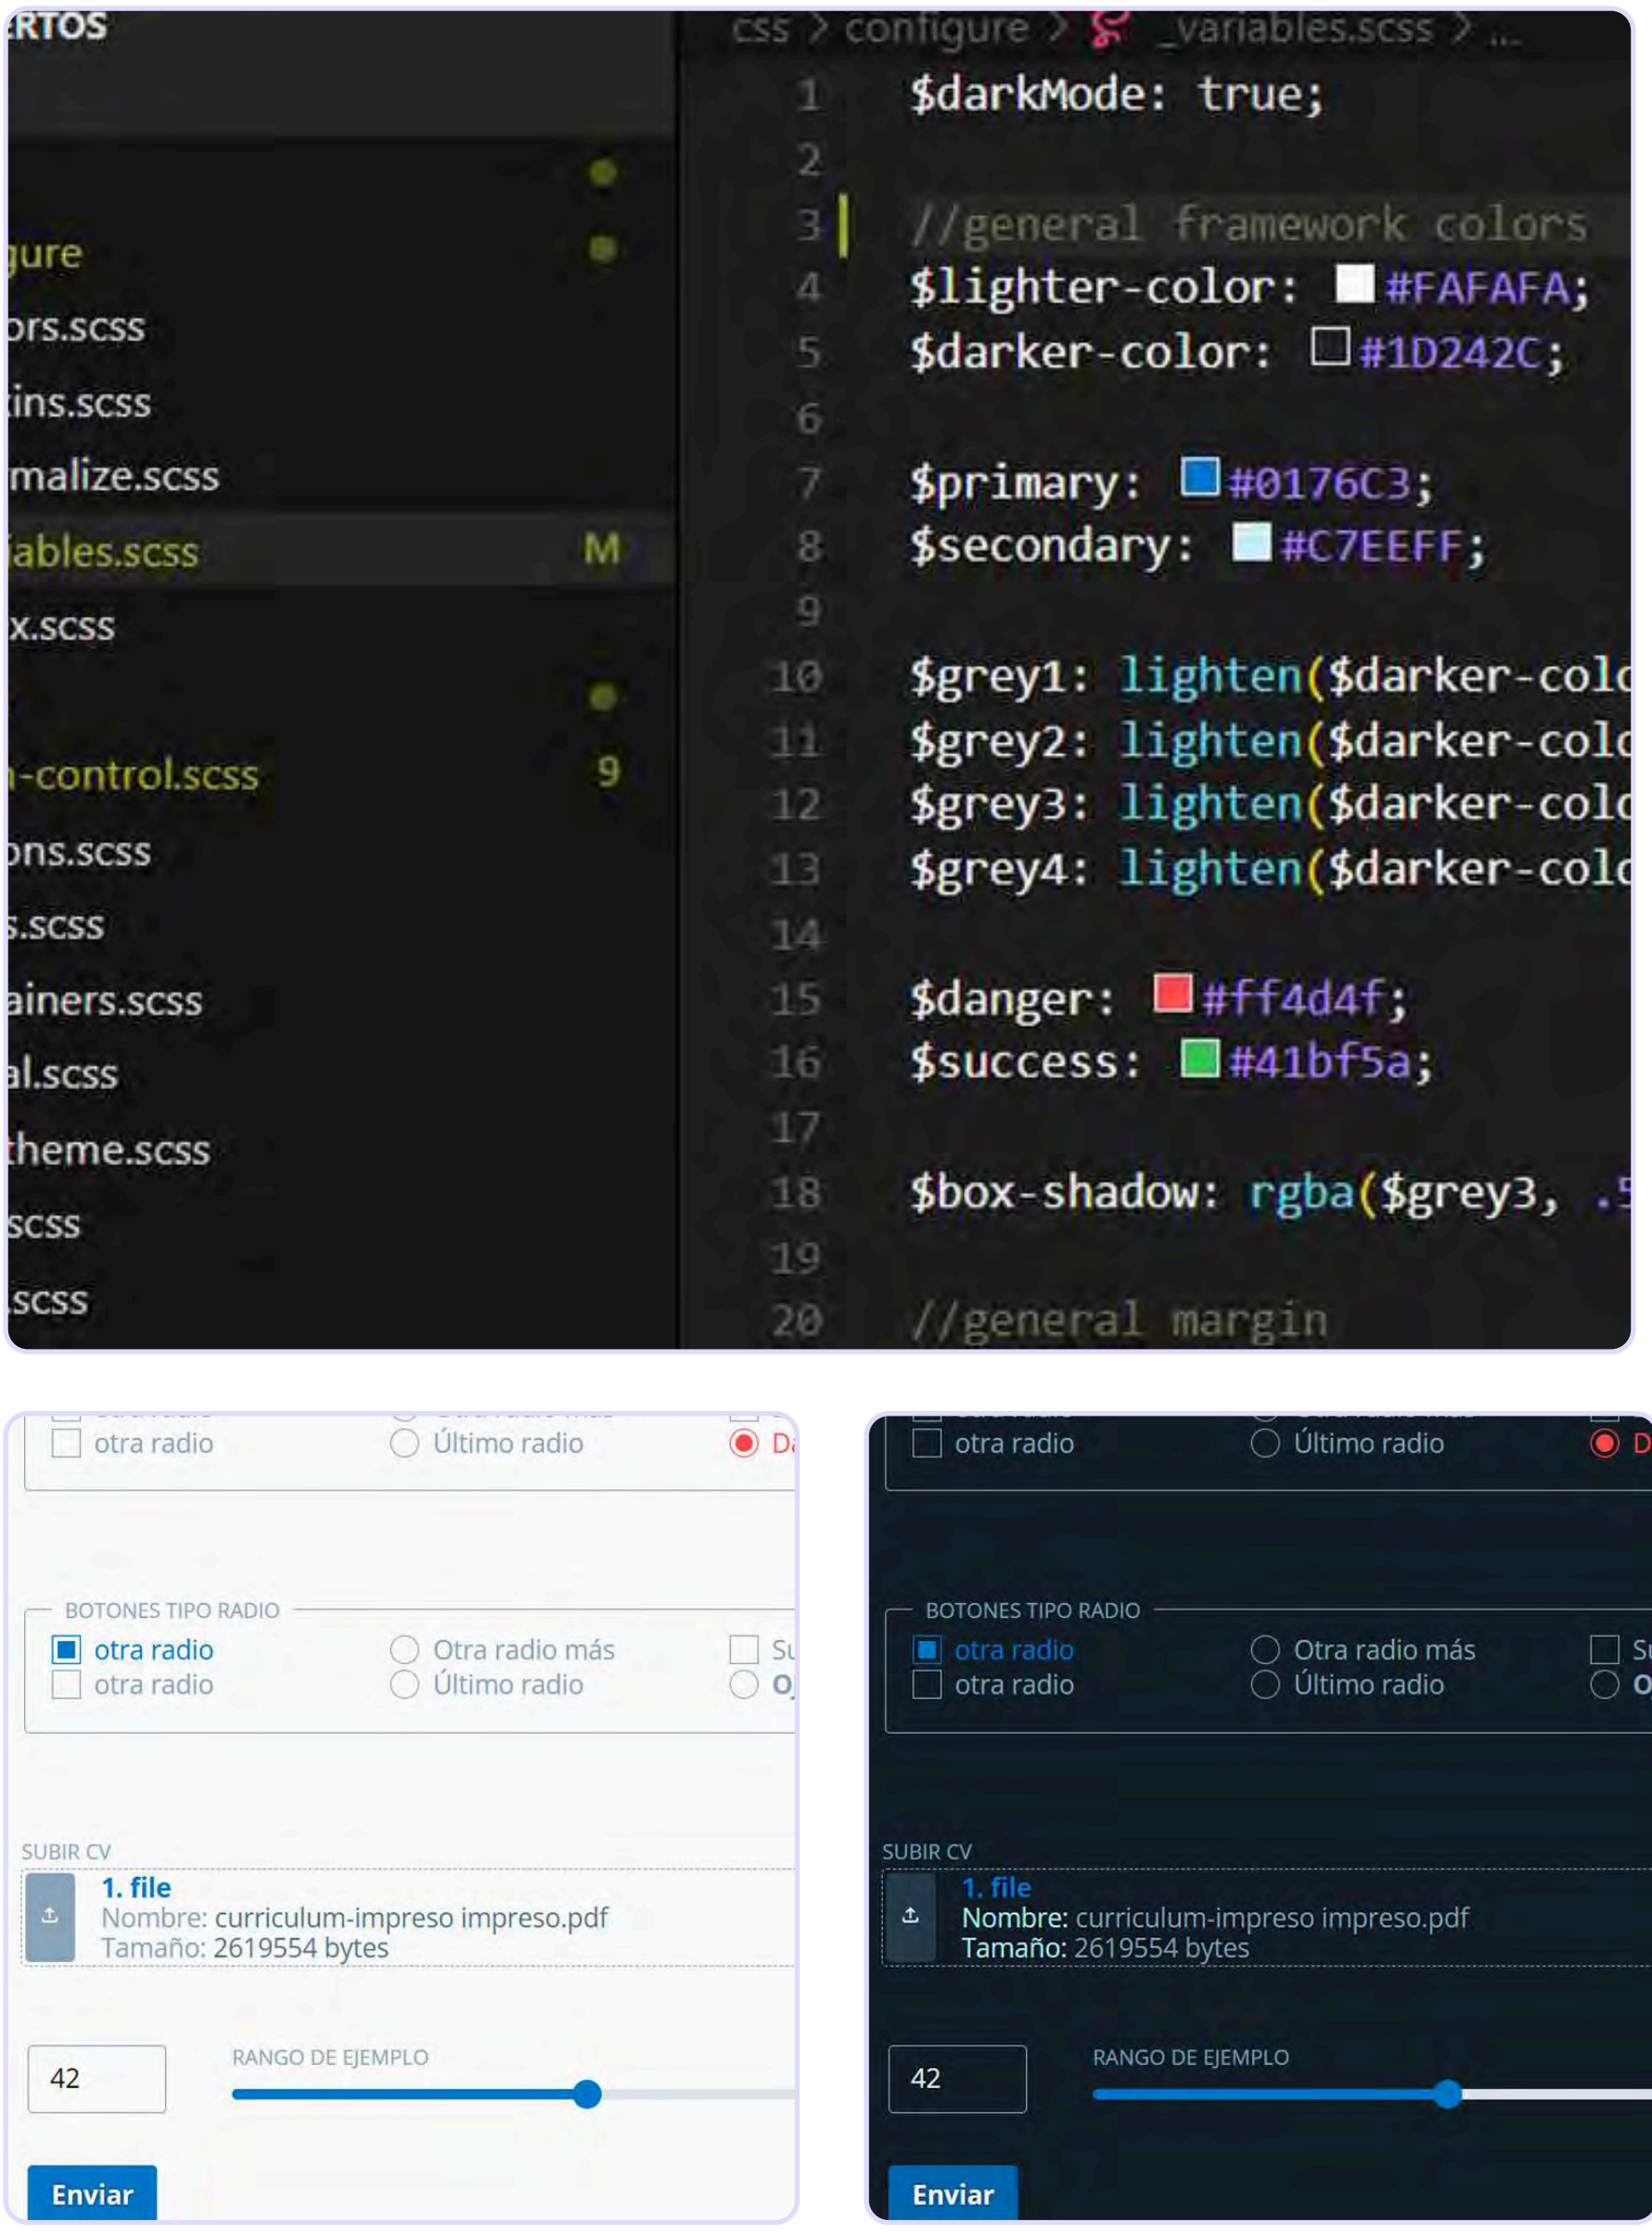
:RTOS

gure

ors.scss

ins.scss

malize.scss

iables.scss M

x.scss

-control.scss 9

ons.scss

s.scss

ainers.scss

al.scss

theme.scss

scss

scss

css > configure > _variables.scss > ...

1 $darkMode: true;
2
3 //general framework colors
4 $lighter-color: #FAFAFA;
5 $darker-color: #1D242C;
6
7 $primary: #0176C3;
8 $secondary: #C7EEFF;
9
10 $grey1: lighten($darker-colo
11 $grey2: lighten($darker-colo
12 $grey3: lighten($darker-colo
13 $grey4: lighten($darker-colo
14
15 $danger: #ff4d4f;
16 $success: #41bf5a;
17
18 $box-shadow: rgba($grey3, .5
19
20 //general margin

otra radio Último radio Da

BOTONES TIPO RADIO

otra radio Otra radio más Su

otra radio Último radio O

SUBIR CV

1. file

Nombre: curriculum-impreso impreso.pdf

Tamaño: 2619554 bytes

42 RANGO DE EJEMPLO

Enviar

otra radio Último radio D

BOTONES TIPO RADIO

otra radio Otra radio más Su

otra radio Último radio O

SUBIR CV

1. file

Nombre: curriculum-impreso impreso.pdf

Tamaño: 2619554 bytes

42 RANGO DE EJEMPLO

Enviar